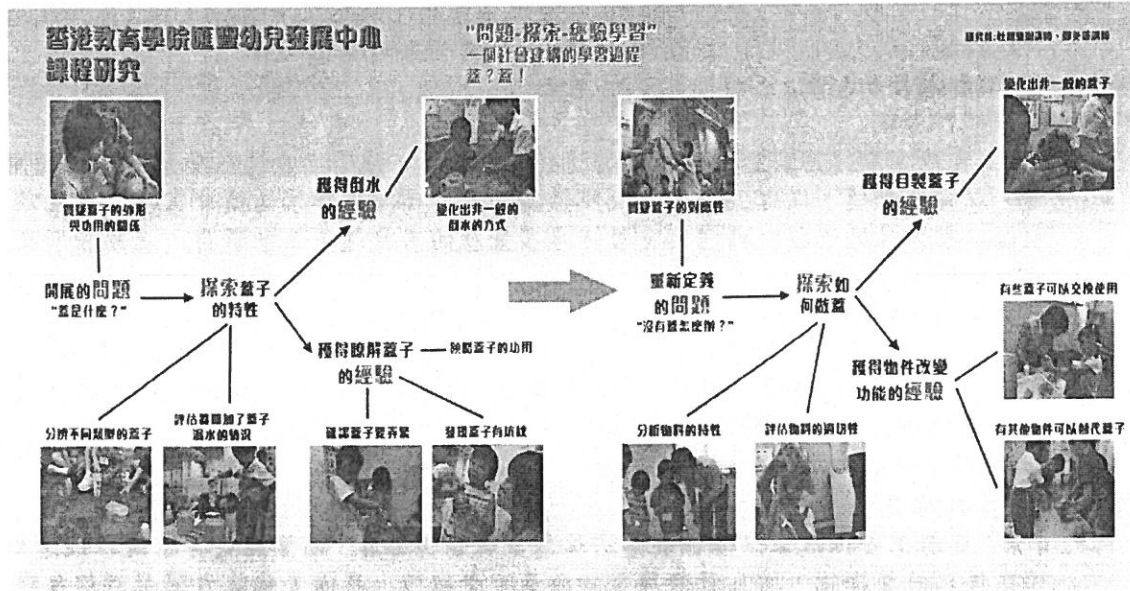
香港教育學院匯豐幼兒發展中心
課程研究

"問題-探索-經驗學習"
一個社會建構的學習過程
蓋？蓋！

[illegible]

質疑蓋子的外形與功用的關係

開展的問題
"蓋是什麼？"

探索蓋子的特性

獲得倒水的經驗

變化出非一般的倒水的方式

獲得瞭解蓋子的經驗

瞭解蓋子的功用

分辨不同類型的蓋子

評估器皿加了蓋子滴水的情況

確認蓋子要齊緊

發現蓋子有坑紋

質疑蓋子的對應性

重新定義的問題
"沒有蓋怎麼辦？"

探索如何做蓋

獲得自製蓋子的經驗

變化出非一般的蓋子

獲得物件改變功能的經驗

有些蓋子可以交換使用

有其他物件可以替代蓋子

分析物料的特性

評估物料的適切性